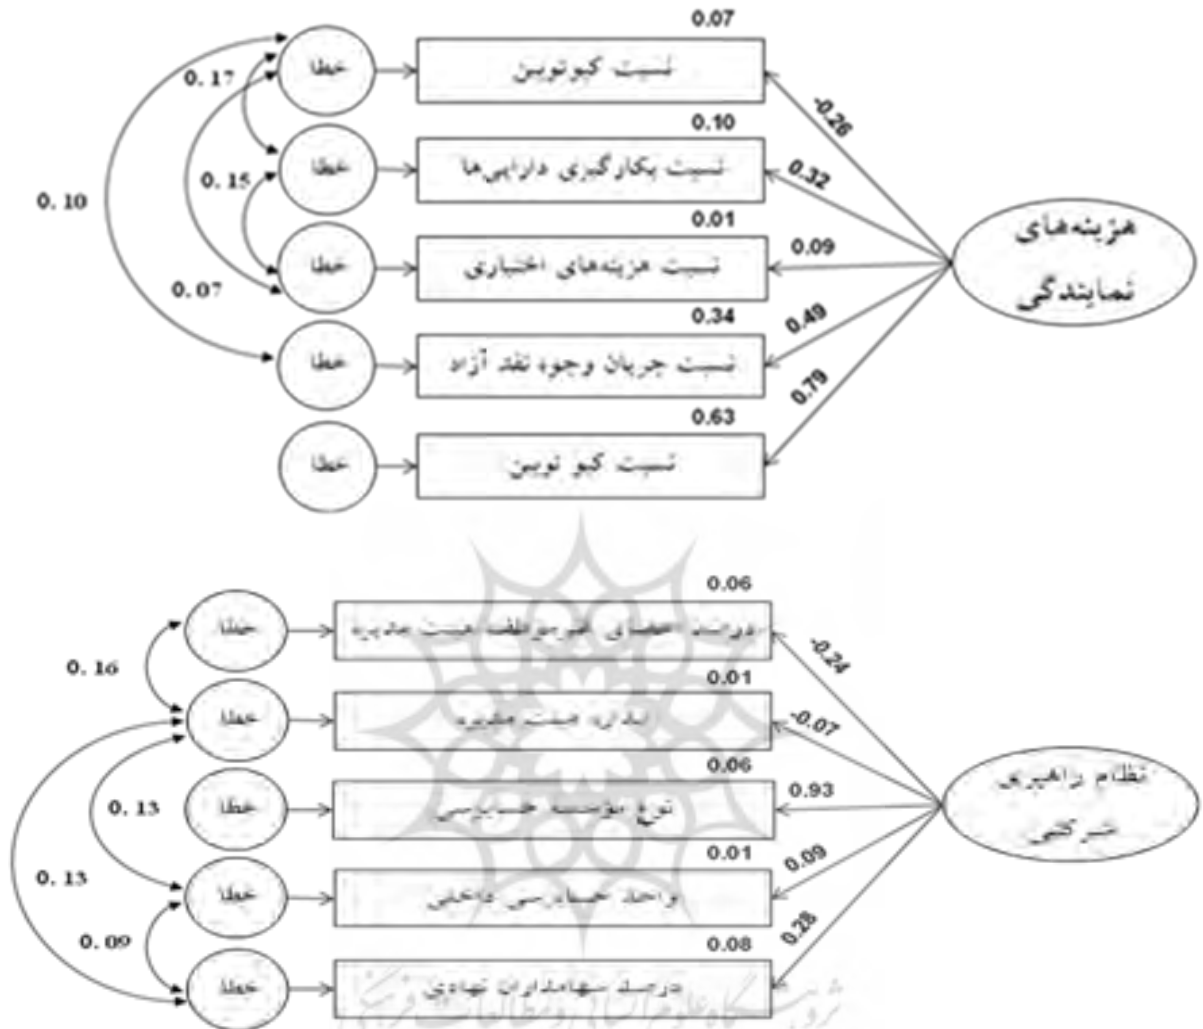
0.07
نسبت کیوتوبین
0.17
خطا
0.10
نسبت بکارگیری دارایی‌ها
0.15
خطا
0.10
0.01
نسبت هزینه‌های اختیاری
خطا
0.07
0.34
نسبت جریان وجوه نقد آزاد
خطا
0.63
نسبت کیو توبین
خطا
-0.26
0.32
0.09
0.49
0.79
هزینه‌های نمایندگی

0.06
درصد اعضای غیرموظف هیئت مدیره
خطا
0.16
0.01
اندازه هیئت مدیره
خطا
-0.24
-0.07
0.06
نوع مؤسسه حسابرسی
خطا
0.13
0.93
0.01
واحد حسابرسی داخلی
خطا
0.13
0.09
0.08
درصد سهامداران نهادی
خطا
0.09
0.28
نظام راهبری شرکتی
پژوهشگاه علوم انسانی و مطالعات فرهنگی